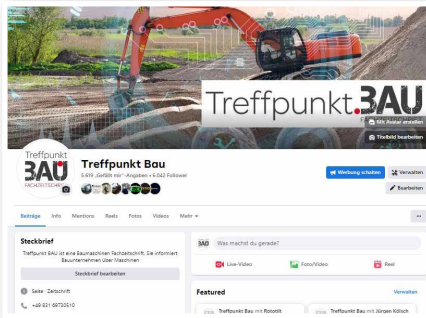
Treffpunkt.BAU

Mit Avatar erstellen

Titelbild bearbeiten

Treffpunkt BAU FACHZEITSCHRIFT

Treffpunkt Bau

5.619 „Gefällt mir"-Angaben • 6.062 Follower

Werbung schalten

Verwalten

Bearbeiten

Beiträge Info Mentions Reels Fotos Videos Mehr

...

Steckbrief

Treffpunkt.BAU ist eine Baumaschinen Fachzeitschrift. Sie informiert Bauunternehmen über Maschinen

Steckbrief bearbeiten

Seite · Zeitschrift

+49 851 6973510

Was machst du gerade?

Live-Video

Foto/Video

Reel

Featured

Verwalten

Treffpunkt Bau mit Rototilt

Treffpunkt Bau mit Jürgen Kölsch